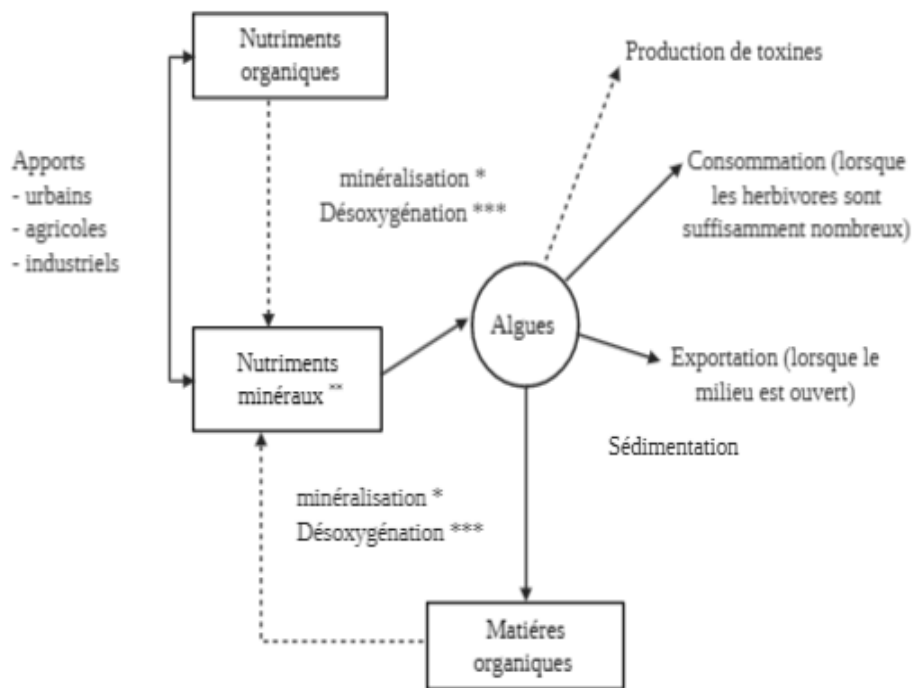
Nutriments organiques

Production de toxines

Apports
- urbains
- agricoles
- industriels

minéralisation *
Désoxygénation ***

Consommation (lorsque les herbivores sont suffisamment nombreux)

Algues

Nutriments minéraux **

Exportation (lorsque le milieu est ouvert)

Sédimentation

minéralisation *
Désoxygénation ***

Matiéres organiques